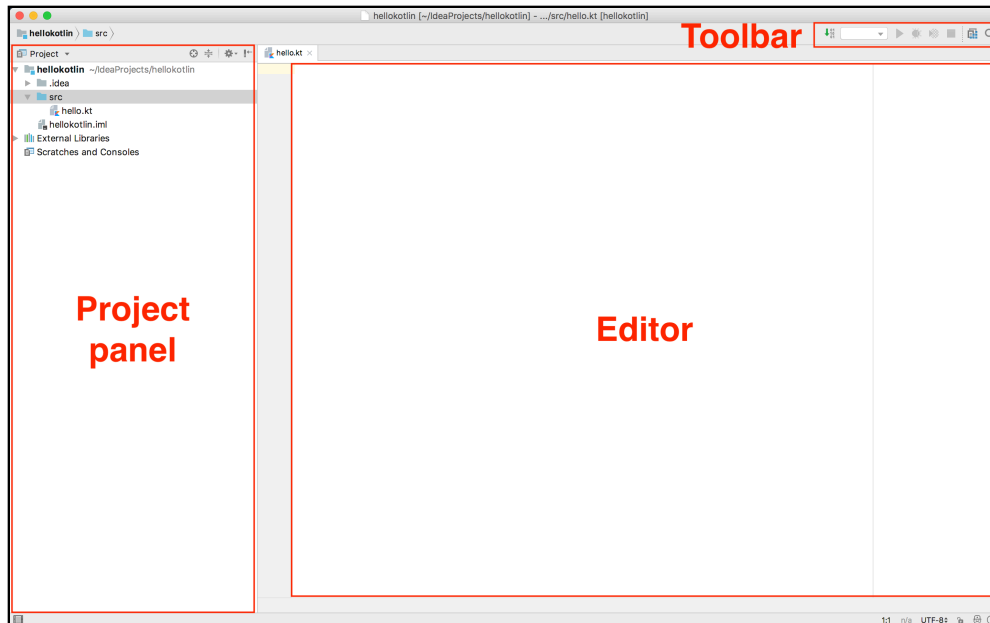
hellokotlin [~/IdeaProjects/hellokotlin] - .../src/hello.kt [hellokotlin]

hellokotlin 〉 src 〉

Toolbar

Project ▾

hello.kt ×

hellokotlin ~/IdeaProjects/hellokotlin
.idea
src
hello.kt
hellokotlin.iml
External Libraries
Scratches and Consoles

Project panel

Editor

1:1 n/a UTF-8÷